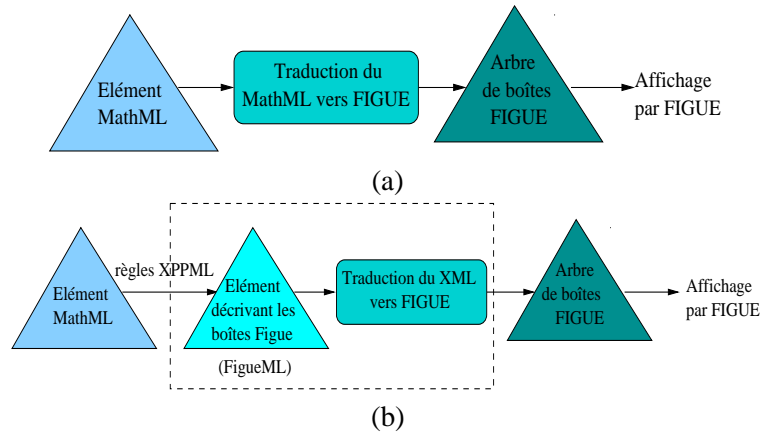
Elément MathML

Traduction du MathML vers FIGUE

Arbre de boîtes FIGUE

Affichage par FIGUE

(a)

Elément MathML

règles XPPML

Elément décrivant les boîtes Figue

(FigueML)

Traduction du XML vers FIGUE

Arbre de boîtes FIGUE

Affichage par FIGUE

(b)